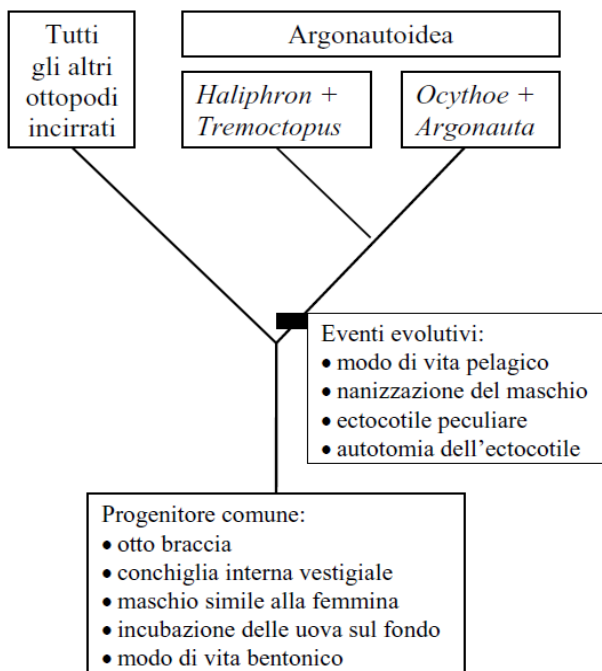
Tutti gli altri ottopodi incirrati

Argonautoidea

*Haliphron* + *Tremoctopus*

*Ocythoe* + *Argonauta*

Eventi evolutivi:
• modo di vita pelagico
• nanizzazione del maschio
• ectocotile peculiare
• autotomia dell'ectocotile

Progenitore comune:
• otto braccia
• conchiglia interna vestigiale
• maschio simile alla femmina
• incubazione delle uova sul fondo
• modo di vita bentonico